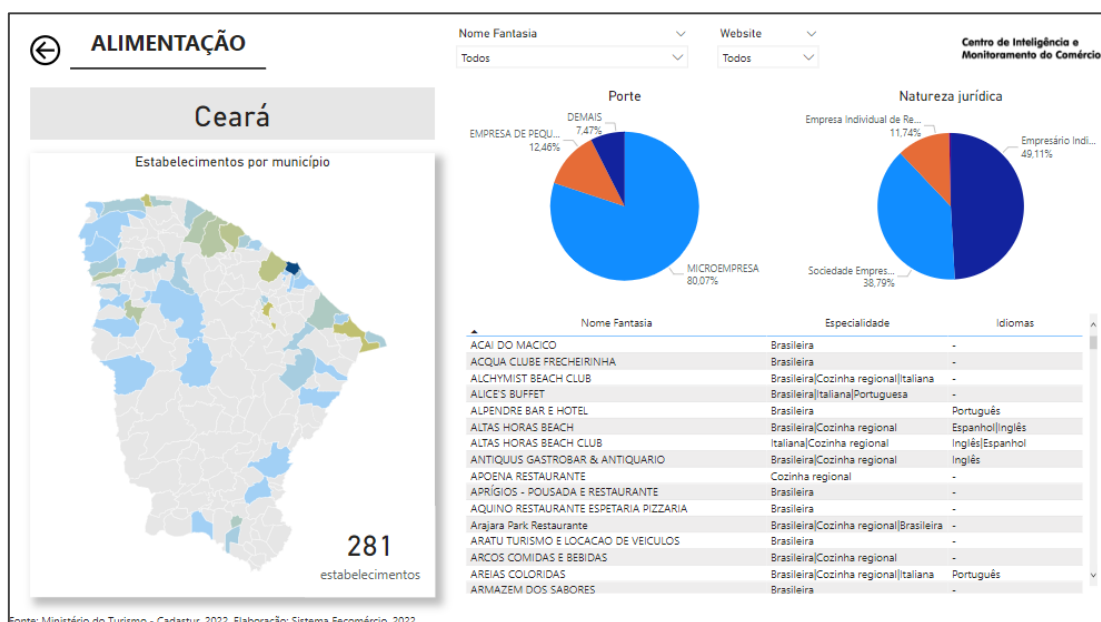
ALIMENTAÇÃO

Nome Fantasia
Todos

Website
Todos

Centro de Inteligência e Monitoramento do Comércio

Ceará

Estabelecimentos por município

281
estabelecimentos

Porte

DEMAIS
7,47%
EMPRESA DE PEQU...
12,46%
MICROEMPRESA
80,07%

Natureza jurídica

Empresa Individual de Re...
11,74%
Empresário Indi...
49,11%
Sociedade Empres...
38,79%

| Nome Fantasia | Especialidade | Idiomas |
|---|---|---|
| ACAI DO MACICO | Brasileira | - |
| ACQUA CLUBE FRECHEIRINHA | Brasileira | - |
| ALCHYMIST BEACH CLUB | Brasileira\|Cozinha regional\|Italiana | - |
| ALICE'S BUFFET | Brasileira\|Italiana\|Portuguesa | - |
| ALPENDRE BAR E HOTEL | Brasileira | Português |
| ALTAS HORAS BEACH | Brasileira\|Cozinha regional | Espanhol\|Inglês |
| ALTAS HORAS BEACH CLUB | Italiana\|Cozinha regional | Inglês\|Espanhol |
| ANTIQUUS GASTROBAR & ANTIQUARIO | Brasileira\|Cozinha regional | Inglês |
| APOENA RESTAURANTE | Cozinha regional | - |
| APRÍGIOS - POUSADA E RESTAURANTE | Brasileira | - |
| AQUINO RESTAURANTE ESPETARIA PIZZARIA | Brasileira | - |
| Arajara Park Restaurante | Brasileira\|Cozinha regional\|Brasileira | - |
| ARATU TURISMO E LOCACAO DE VEICULOS | Brasileira | - |
| ARCOS COMIDAS E BEBIDAS | Brasileira\|Cozinha regional | - |
| AREIAS COLORIDAS | Brasileira\|Cozinha regional\|Italiana | Português |
| ARMAZEM DOS SABORES | Brasileira | - |

Fonte: Ministério do Turismo - Cadastur, 2022. Elaboração: Sistema Fecomércio, 2022